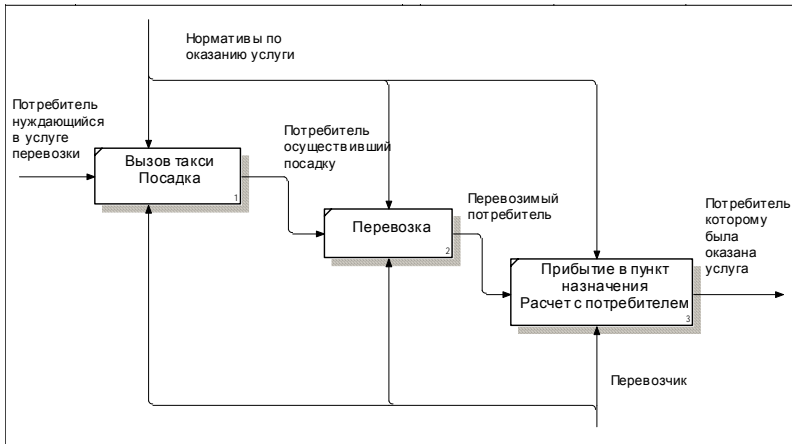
Нормативы по оказанию услуги

Потребитель нуждающийся в услуге перевозки

Потребитель осуществивший посадку

Вызов такси Посадка

1

Перевозимый потребитель

Перевозка

2

Потребитель которому была оказана услуга

Прибытие в пункт назначения Расчет с потребителем

3

Перевозчик